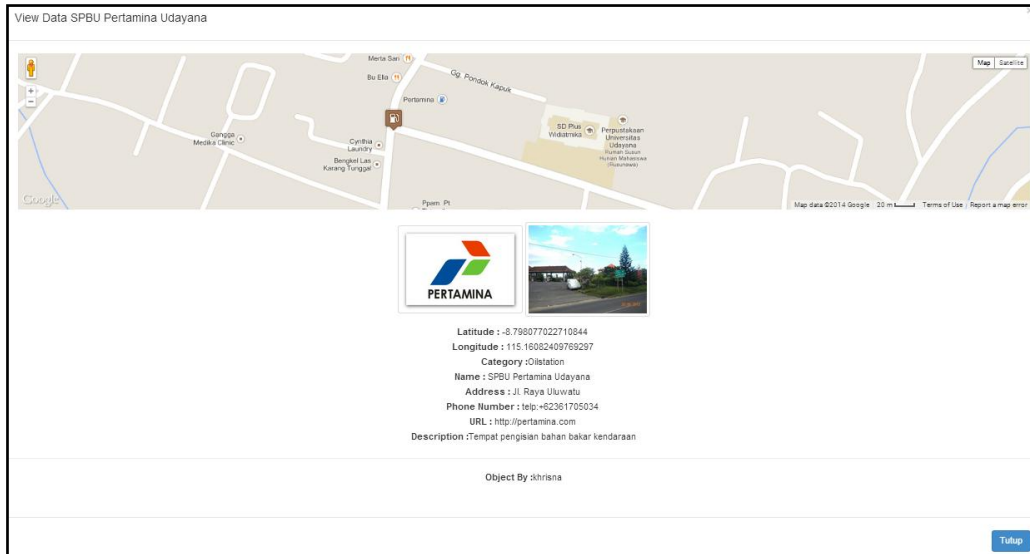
View Data SPBU Pertamina Udayana

Map Satellite

Merta Sari
Bu Ella
Gg. Pondok Kapuk
Pertamina
Gangga Medika Clinic
Cynthia Laundry
Bengkel Las Karang Tunggal
SD Plus Widiatmika
Perpustakaan Universitas Udayana
Rumah Susun Rumah Mahasiswa (Rusunawa)
Pyam Pt
Google
Map data ©2014 Google 20 m Terms of Use Report a map error

PERTAMINA

Latitude : -8.798077022710844
Longitude : 115.16082409769297
Category :Oilstation
Name : SPBU Pertamina Udayana
Address : Jl. Raya Uluwatu
Phone Number : telp:+62361705034
URL : http://pertamina.com
Description :Tempat pengisian bahan bakar kendaraan

Object By :khrisna

Tutup